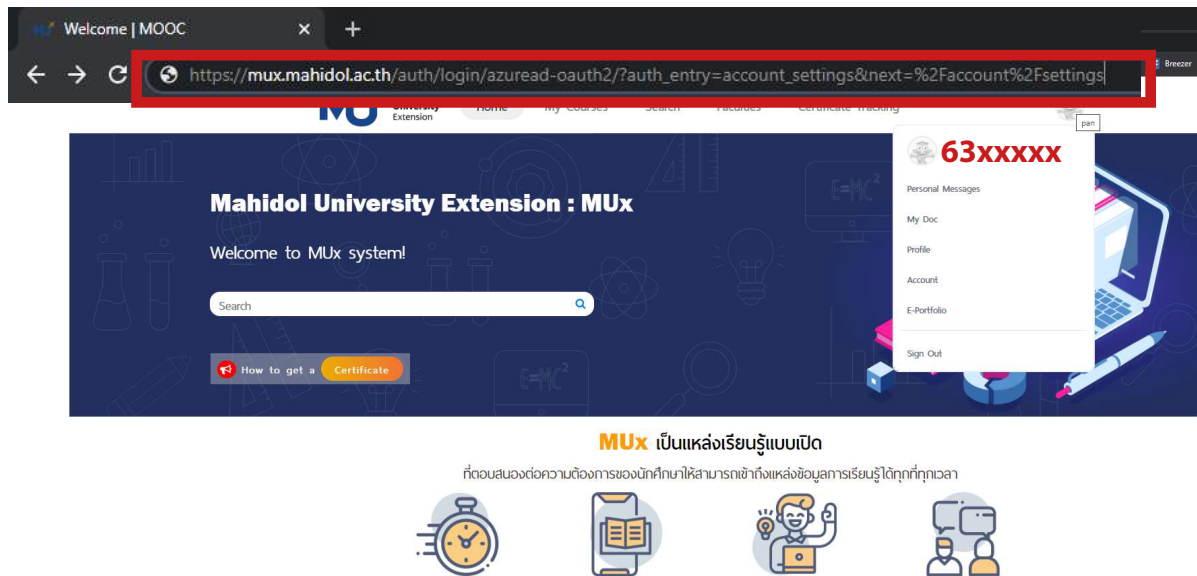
Welcome | MOOC

https://mux.mahidol.ac.th/auth/login/azuread-oauth2/?auth_entry=account_settings&next=%2Faccount%2Fsettings

Breezer

University Extension

Home My Courses Search Faculties Certificate Tracking

pan

63xxxxx

Personal Messages

My Doc

Profile

Account

E-Portfolio

Sign Out

Mahidol University Extension : MUx

Welcome to MUx system!

Search

How to get a Certificate

MUx เป็นแหล่งเรียนรู้แบบเปิด

ที่ตอบสนองต่อความต้องการของนักศึกษาให้สามารถเข้าถึงแหล่งข้อมูลการเรียนรู้ได้ทุกที่ทุกเวลา